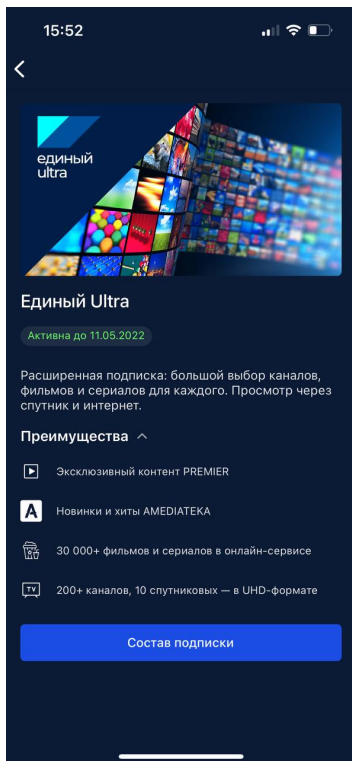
15:52

<

единый
ultra

Единый Ultra

Активна до 11.05.2022

Расширенная подписка: большой выбор каналов, фильмов и сериалов для каждого. Просмотр через спутник и интернет.

Преимущества ^

Эксклюзивный контент PREMIER

A Новинки и хиты AMEDIATEKA

30 000+ фильмов и сериалов в онлайн-сервисе

TV 200+ каналов, 10 спутниковых — в UHD-формате

Состав подписки